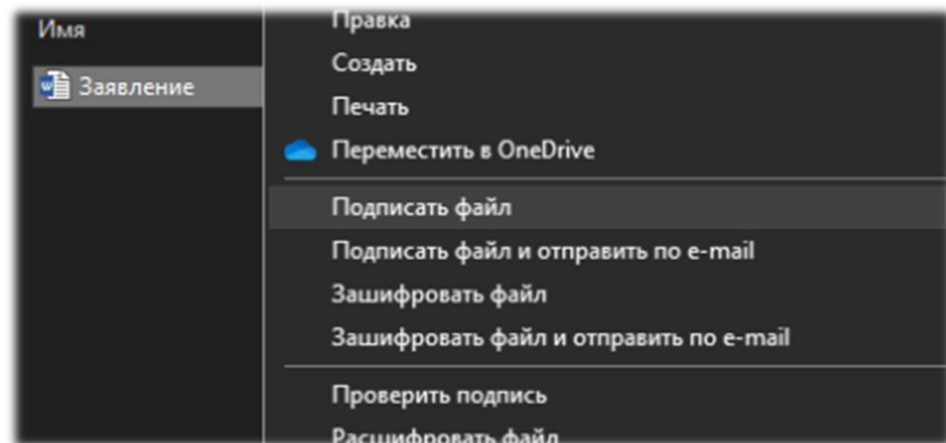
Имя

Заявление

Правка
Создать
Печать
Переместить в OneDrive

Подписать файл
Подписать файл и отправить по e-mail
Зашифровать файл
Зашифровать файл и отправить по e-mail

Проверить подпись
Расшифровать файл